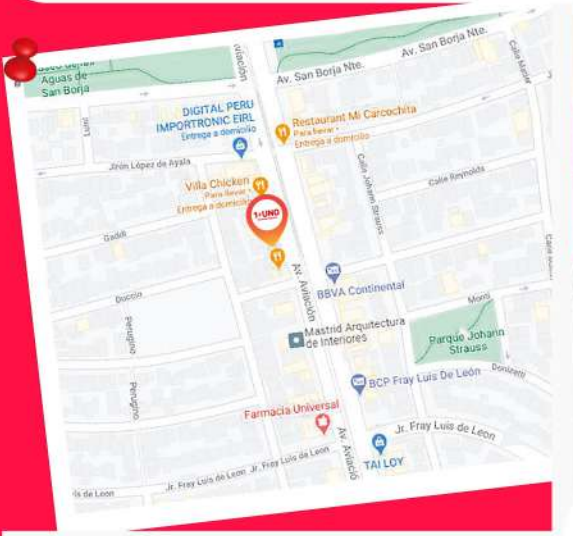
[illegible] Aguas de San Borja

viación

Av. San Borja Nte.

Av. San Borja Nte.

Calle Mozart

DIGITAL PERU IMPORTRONIC EIRL
Entrega a domicilio

Restaurant Mi Carcochita
Para llevar · Entrega a domicilio

Luigi

Jirón López de Ayala

Calle Johann Strauss

Calle Reynolds

Villa Chicken
Para llevar · Entrega a domicilio

1+UNO

Gadiz

Calle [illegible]

Duccio

Av. Aviación

BBVA Continental

Perugino

Monti

Mastrid Arquitectura de Interiores

Parque Johann Strauss

Perugino

BCP Fray Luis De León

Donizetti

Farmacia Universal

Jr. Fray Luis de Leon

Av. Aviación

Jr. Fray Luis de Leon

Jr. Fray Luis de Leon

TAI LOY

uis de Leon